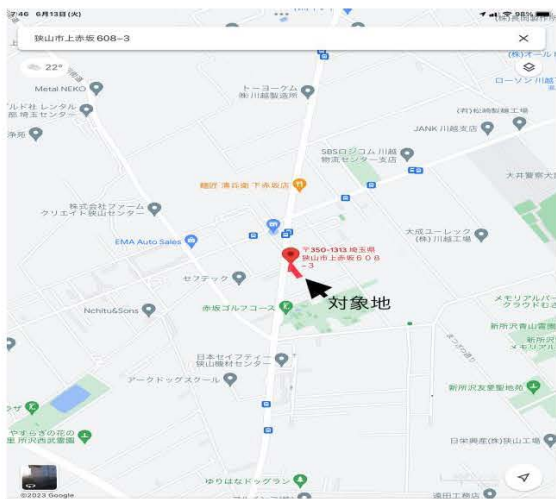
7:46 6月13日(火)

狭山市上赤坂608−3

22°

Metal NEKO

ルド社 レンタル 部 埼玉センター

トーヨークム 株 川越製造所

ローソン 川越

(有)松崎製畳店

JANK 川越支店

SBSロジコム 川越 物流センター支店

麺匠 清兵衛 下赤坂店

大井警察犬

株式会社ファーム クリエイト狭山センター

EMA Auto Sales

大成ユーレック (株)川越工場

〒350-1313 埼玉県 狭山市上赤坂６０８−３

セクテック

対象地

Nchitu&Sons

赤坂ゴルフコース

メモリアルパーク クラウドヒル

新所沢霊園

日本セイフティー 狭山機材センター

アークドッグスクール

新所沢友愛聖地苑

やすらぎの花の 新所沢西武霊園

日栄興産(株)狭山工場

ゆりはなドッグラン

©2023 Google